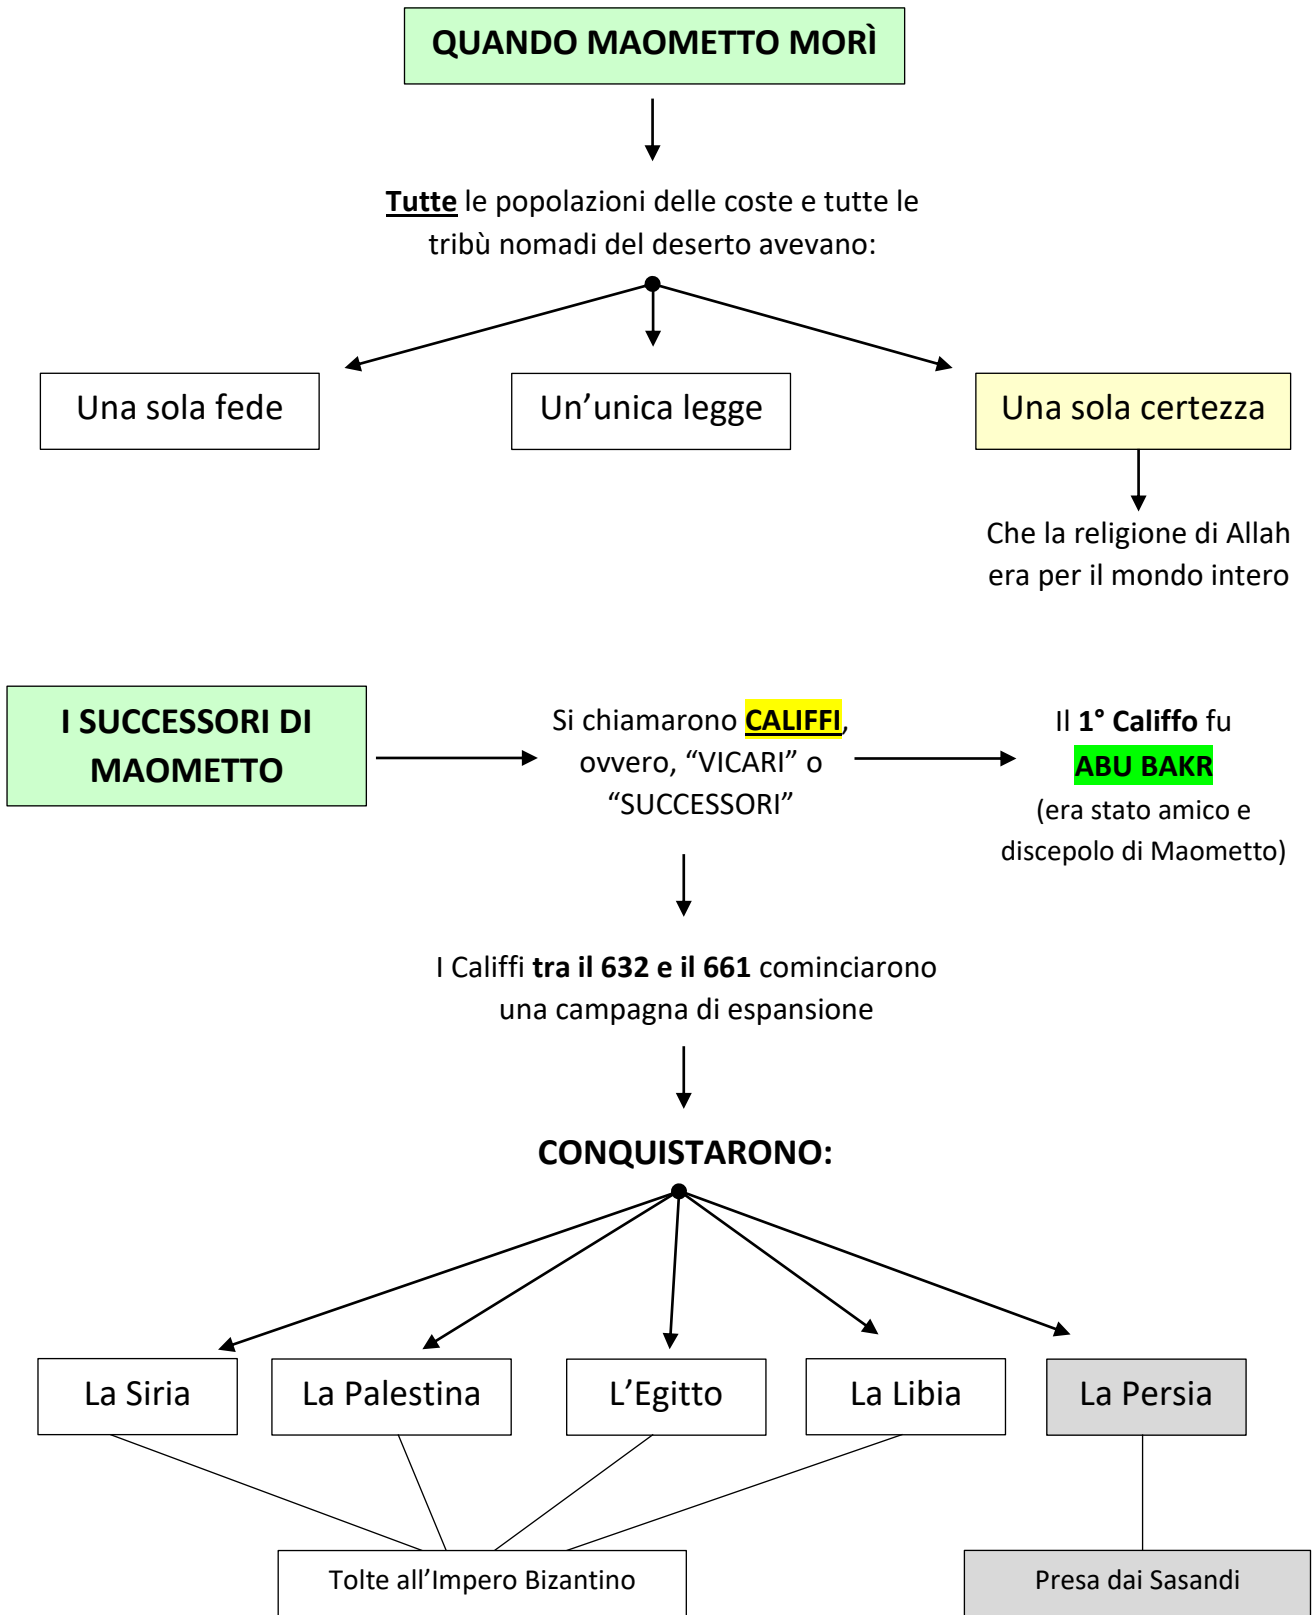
QUANDO MAOMETTO MORÌ

Tutte le popolazioni delle coste e tutte le tribù nomadi del deserto avevano:

Una sola fede

Un'unica legge

Una sola certezza

Che la religione di Allah era per il mondo intero

I SUCCESSORI DI MAOMETTO

Si chiamarono CALIFFI, ovvero, "VICARI" o "SUCCESSORI"

Il 1° Califfo fu ABU BAKR (era stato amico e discepolo di Maometto)

I Califfi tra il 632 e il 661 cominciarono una campagna di espansione

CONQUISTARONO:

La Siria

La Palestina

L'Egitto

La Libia

La Persia

Tolte all'Impero Bizantino

Presa dai Sasandi